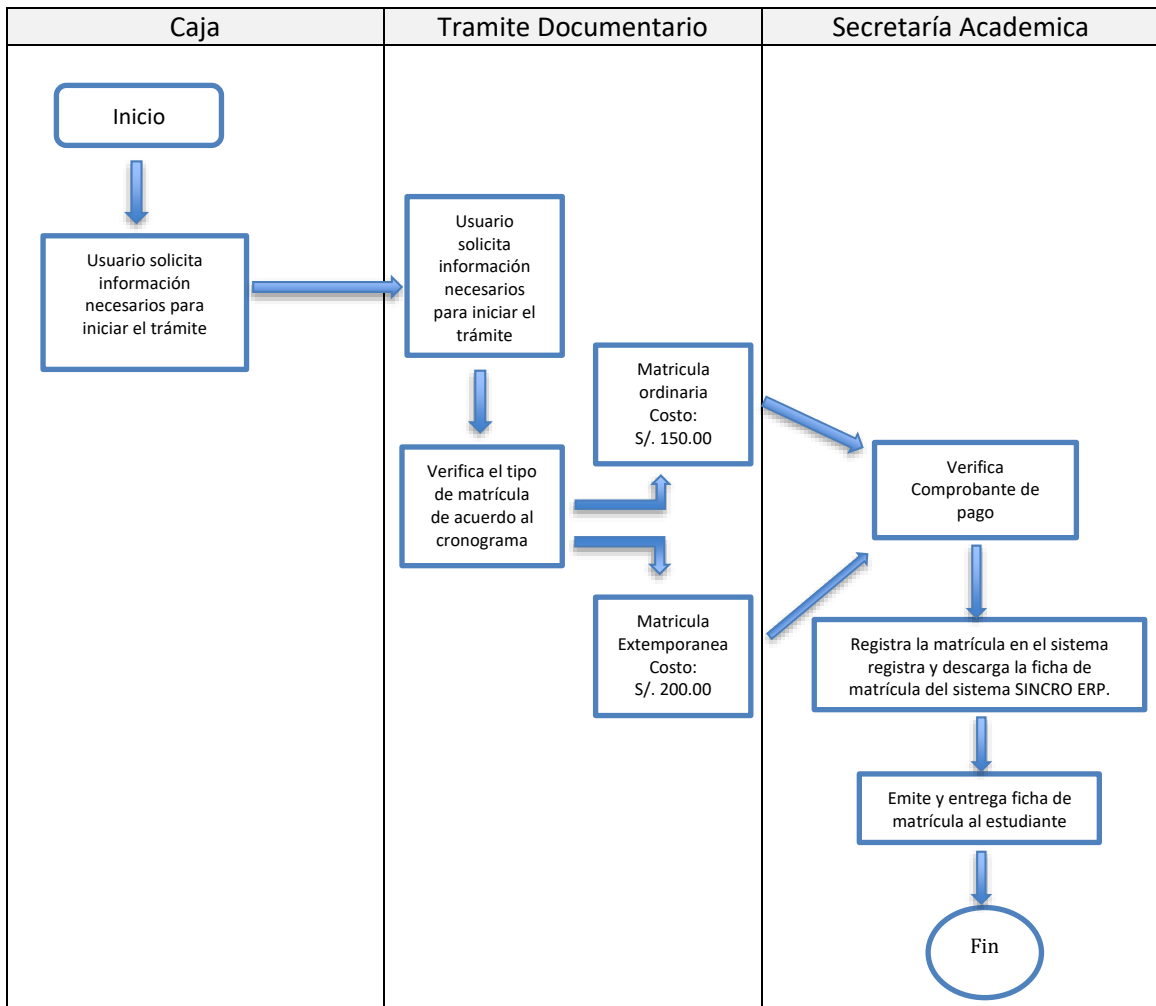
Caja

Inicio

Usuario solicita información necesarios para iniciar el trámite

Tramite Documentario

Usuario solicita información necesarios para iniciar el trámite

Verifica el tipo de matrícula de acuerdo al cronograma

Matricula ordinaria Costo: S/. 150.00

Matricula Extemporanea Costo: S/. 200.00

Secretaría Academica

Verifica Comprobante de pago

Registra la matrícula en el sistema registra y descarga la ficha de matrícula del sistema SINCRO ERP.

Emite y entrega ficha de matrícula al estudiante

Fin